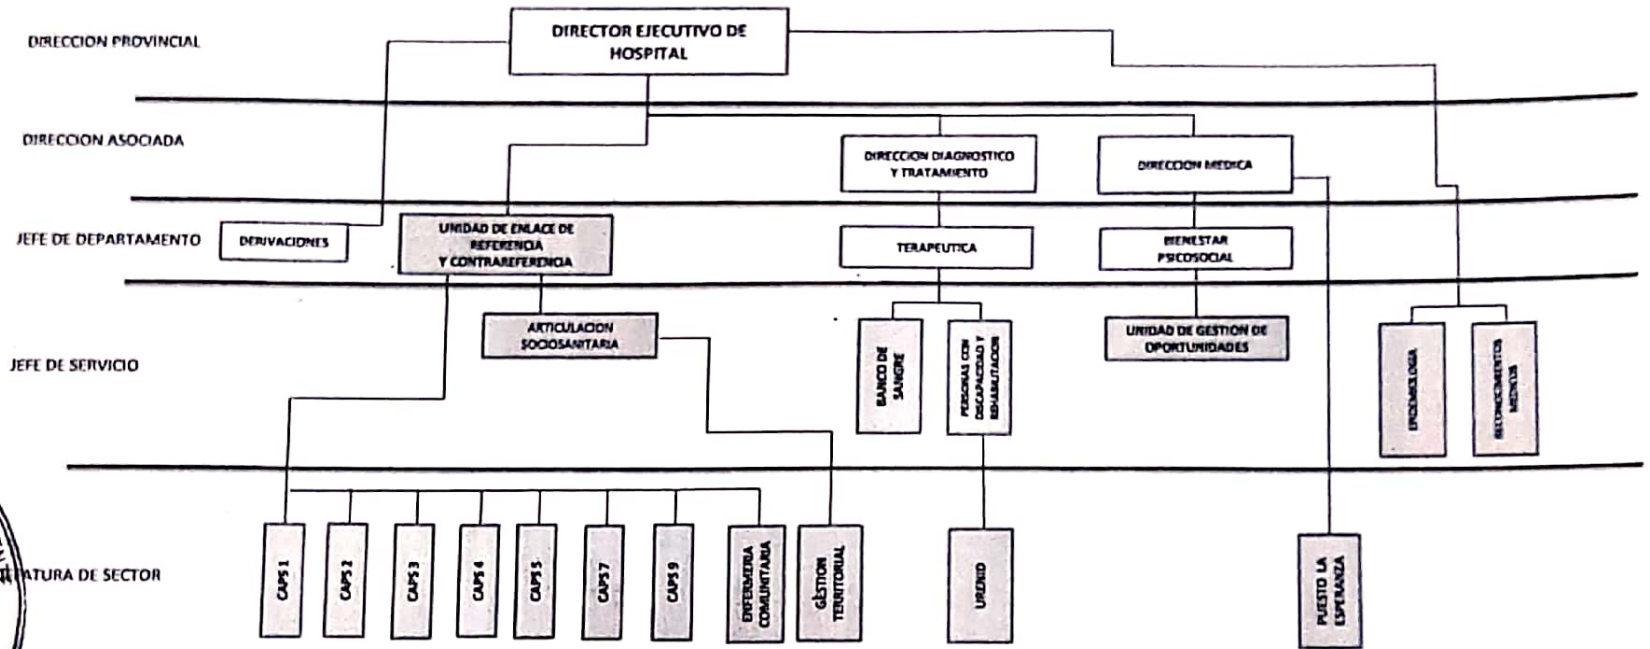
DIRECCION PROVINCIAL

DIRECTOR EJECUTIVO DE HOSPITAL

DIRECCION ASOCIADA

DIRECCION DIAGNOSTICO Y TRATAMIENTO

DIRECCION MEDICA

JEFE DE DEPARTAMENTO

DERIVACIONES

UNIDAD DE ENLACE DE REFERENCIA Y CONTRAREFERENCIA

TERAPEUTICA

BIENESTAR PSICOSOCIAL

JEFE DE SERVICIO

ARTICULACION SOCIOSANITARIA

BANCO DE SANGRE

PERSONAS CON DISCAPACIDAD Y REHABILITACION

UNIDAD DE GESTION DE OPORTUNIDADES

EPIDEMIOLOGIA

RECONOCIMIENTOS MEDICOS

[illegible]ATURA DE SECTOR

CAPS 1

CAPS 2

CAPS 3

CAPS 4

CAPS 5

CAPS 7

CAPS 9

ENFERMERIA COMUNITARIA

GESTION TERRITORIAL

URENID

PUESTO LA ESPERANZA